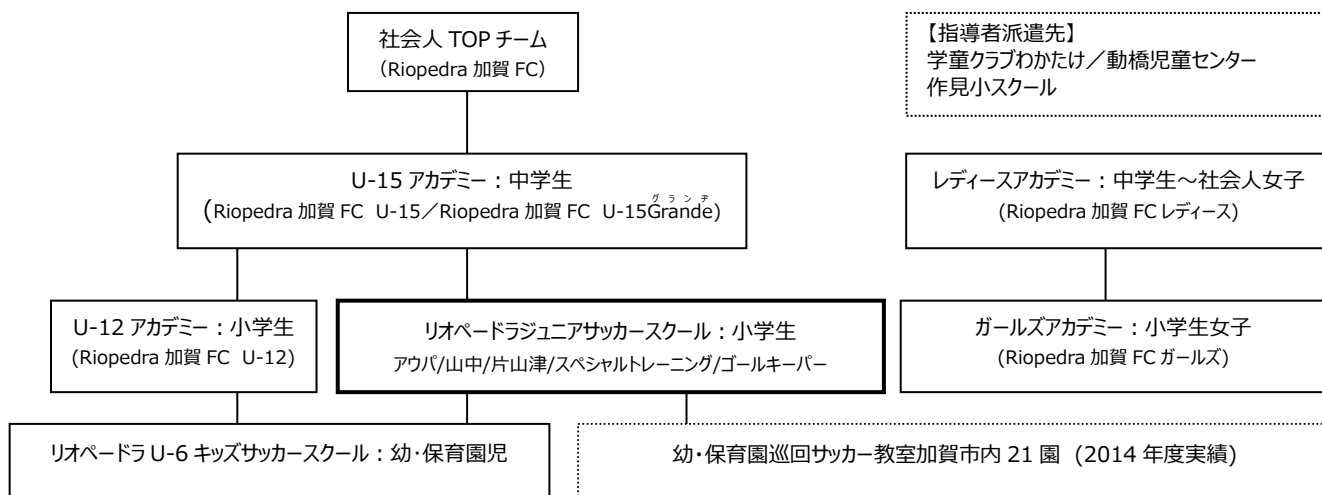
社会人 TOP チーム
(Riopedra 加賀 FC)

【指導者派遣先】
学童クラブわかたけ／動橋児童センター
作見小スクール

U-15 アカデミー：中学生
(Riopedra 加賀 FC U-15／Riopedra 加賀 FC U-15Grande)

グランデ

レディースアカデミー：中学生～社会人女子
(Riopedra 加賀 FC レディース)

U-12 アカデミー：小学生
(Riopedra 加賀 FC U-12)

リオペードラジュニアサッカースクール：小学生
アウパ/山中/片山津/スペシャルトレーニング/ゴールキーパー

ガールズアカデミー：小学生女子
(Riopedra 加賀 FC ガールズ)

リオペードラ U-6 キッズサッカースクール：幼･保育園児

幼･保育園巡回サッカー教室加賀市内 21 園 (2014 年度実績)